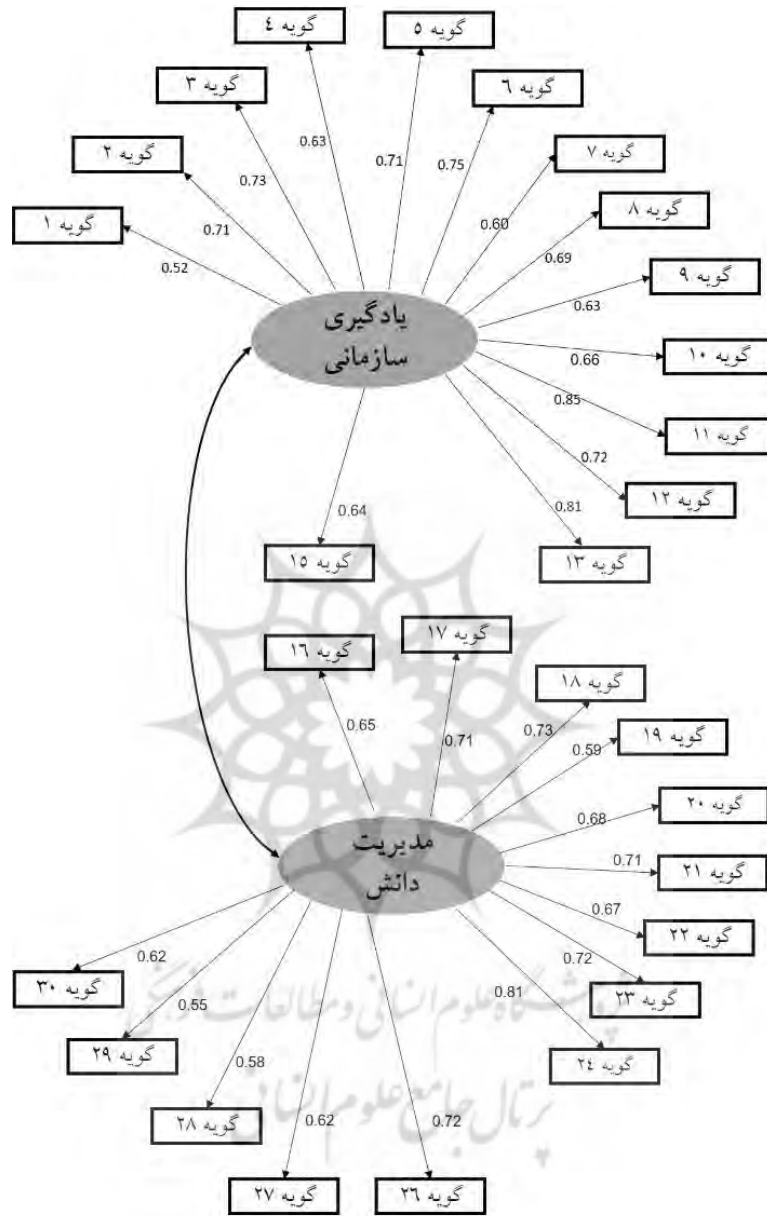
گویه ٤
گویه ٥
گویه ٣
گویه ٦
گویه ٢
گویه ٧
گویه ١
گویه ٨
گویه ٩
گویه ١٠
گویه ١١
گویه ١٢
گویه ١٣
گویه ١٥
0.63
0.71
0.73
0.75
0.71
0.60
0.52
0.69
0.63
0.66
0.85
0.72
0.81
0.64
یادگیری سازمانی
مدیریت دانش
گویه ١٦
گویه ١٧
گویه ١٨
گویه ١٩
گویه ٢٠
گویه ٢١
گویه ٢٢
گویه ٢٣
گویه ٢٤
گویه ٣٠
گویه ٢٩
گویه ٢٨
گویه ٢٧
گویه ٢٦
0.65
0.71
0.73
0.59
0.68
0.71
0.67
0.72
0.81
0.62
0.55
0.58
0.62
0.72
پژوهشگاه علوم انسانی و مطالعات فرهنگی
پرتال جامع علوم انسانی